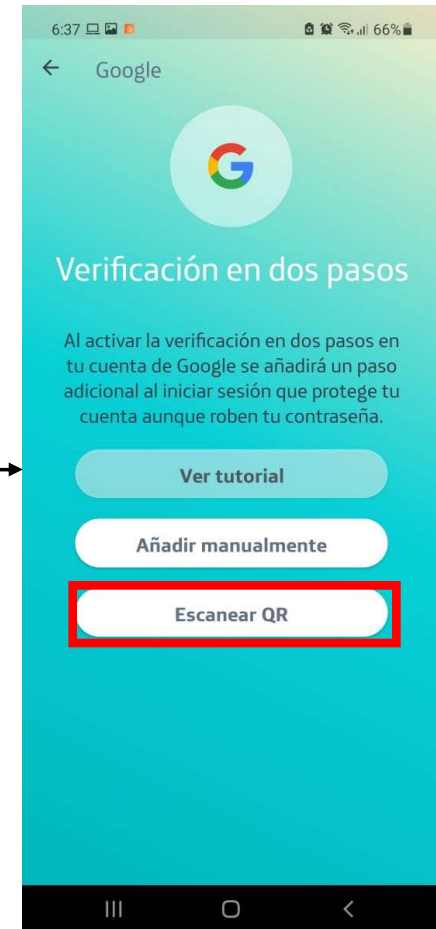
6:37 66%

Google

Verificación en dos pasos

Al activar la verificación en dos pasos en tu cuenta de Google se añadirá un paso adicional al iniciar sesión que protege tu cuenta aunque roben tu contraseña.

Ver tutorial

Añadir manualmente

Escanear QR